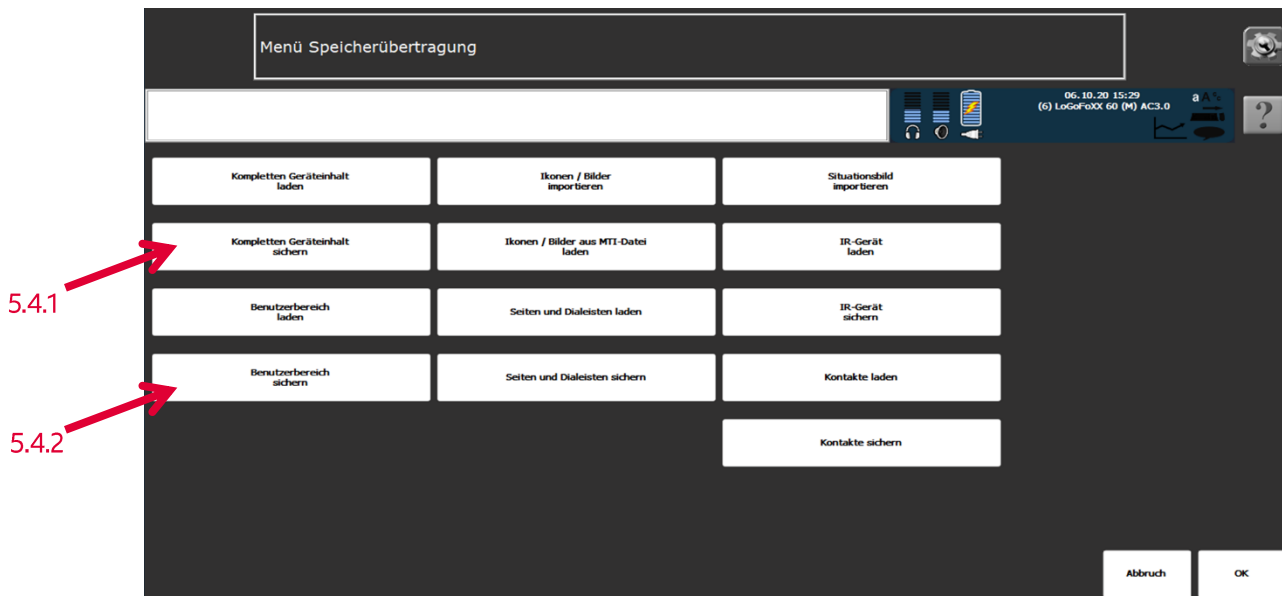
Menü Speicherübertragung

06.10.20 15:29
(6) LoGoFoXX 60 (M) AC3.0

?

Kompletten Geräteinhalt laden

Ikonen / Bilder importieren

Situationsbild importieren

Kompletten Geräteinhalt sichern

Ikonen / Bilder aus MTI-Datei laden

IR-Gerät laden

5.4.1

Benutzerbereich laden

Seiten und Dialeisten laden

IR-Gerät sichern

Benutzerbereich sichern

Seiten und Dialeisten sichern

Kontakte laden

5.4.2

Kontakte sichern

Abbruch

OK